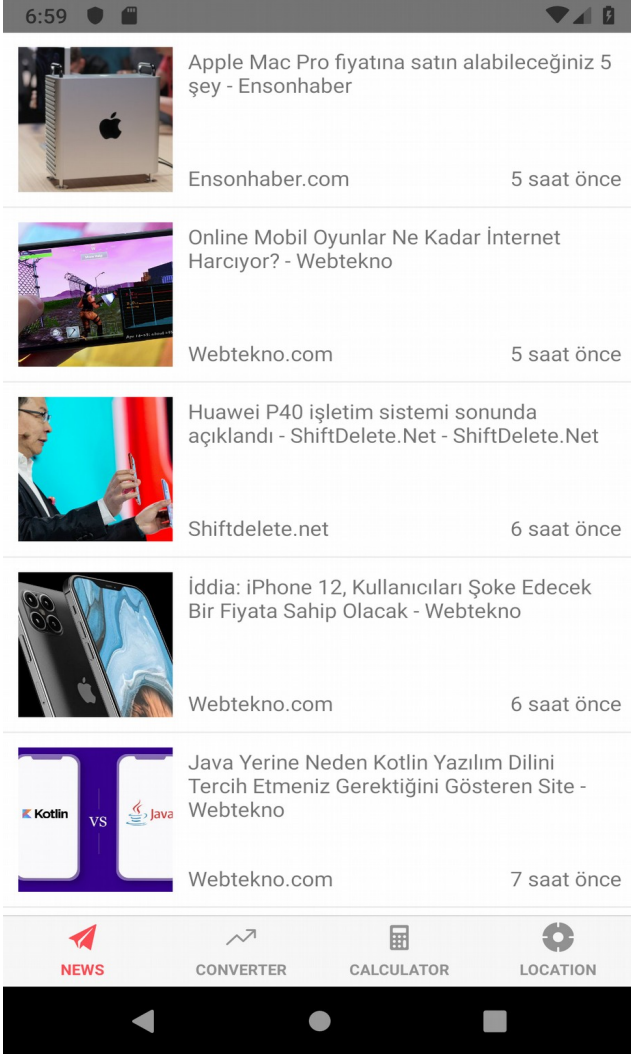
6:59

Apple Mac Pro fıyatına satın alabileceğiniz 5 şey - Ensonhaber

Ensonhaber.com 5 saat önce

Online Mobil Oyunlar Ne Kadar İnternet Harcıyor? - Webtekno

Webtekno.com 5 saat önce

Huawei P40 işletim sistemi sonunda açıklandı - ShiftDelete.Net - ShiftDelete.Net

Shiftdelete.net 6 saat önce

İddia: iPhone 12, Kullanıcıları Şoke Edecek Bir Fiyata Sahip Olacak - Webtekno

Webtekno.com 6 saat önce

Kotlin VS Java

Java Yerine Neden Kotlin Yazılım Dilini Tercih Etmeniz Gerektiğini Gösteren Site - Webtekno

Webtekno.com 7 saat önce

NEWS CONVERTER CALCULATOR LOCATION